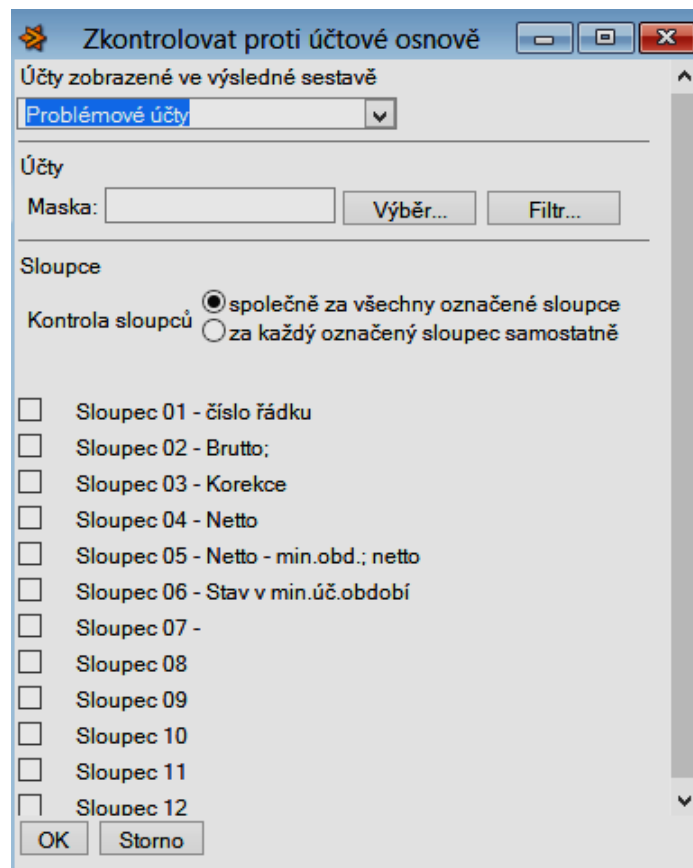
Zkontrolovat proti účtové osnově

Účty zobrazené ve výsledné sestavě

Problémové účty

Účty

Maska:

Výběr...

Filtr...

Sloupce

Kontrola sloupců

společně za všechny označené sloupce

za každý označený sloupec samostatně

Sloupec 01 - číslo řádku

Sloupec 02 - Brutto;

Sloupec 03 - Korekce

Sloupec 04 - Netto

Sloupec 05 - Netto - min.obd.; netto

Sloupec 06 - Stav v min.úč.období

Sloupec 07 -

Sloupec 08

Sloupec 09

Sloupec 10

Sloupec 11

Sloupec 12

OK

Storno